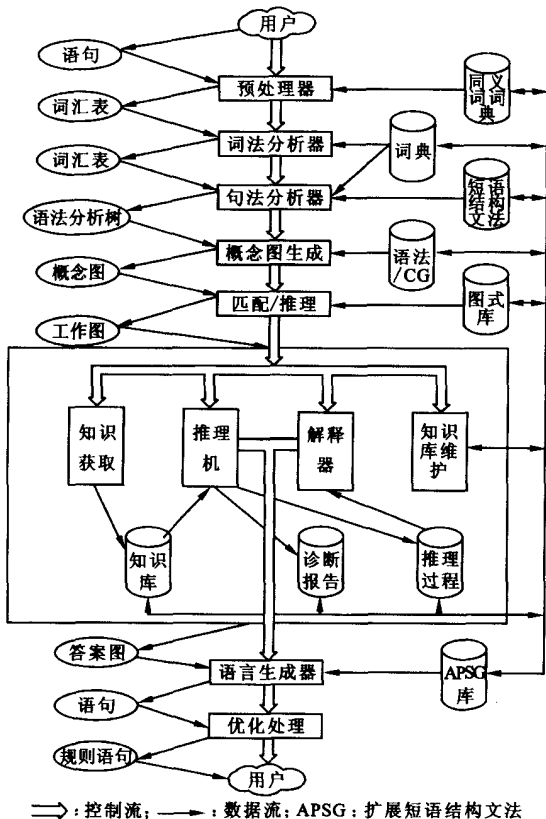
用户

语句

预处理器

同义词词典

词汇表

词法分析器

词典

词汇表

句法分析器

短语结构文法

语法分析树

概念图生成

语法/CG

概念图

匹配/推理

图式库

工作图

知识获取

推理机

解释器

知识库维护

知识库

诊断报告

推理过程

答案图

语言生成器

APSG库

语句

优化处理

规则语句

用户

⟹: 控制流; ⟶: 数据流; APSG: 扩展短语结构文法